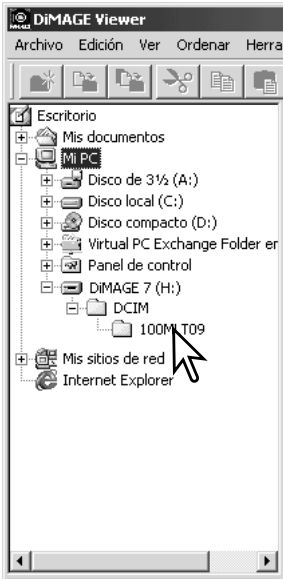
DiMAGE Viewer
Archivo Edición Ver Ordenar Herra
Escritorio
Mis documentos
Mi PC
Disco de 3½ (A:)
Disco local (C:)
Disco compacto (D:)
Virtual PC Exchange Folder en
Panel de control
DiMAGE 7 (H:)
DCIM
100MLT09
Mis sitios de red
Internet Explorer